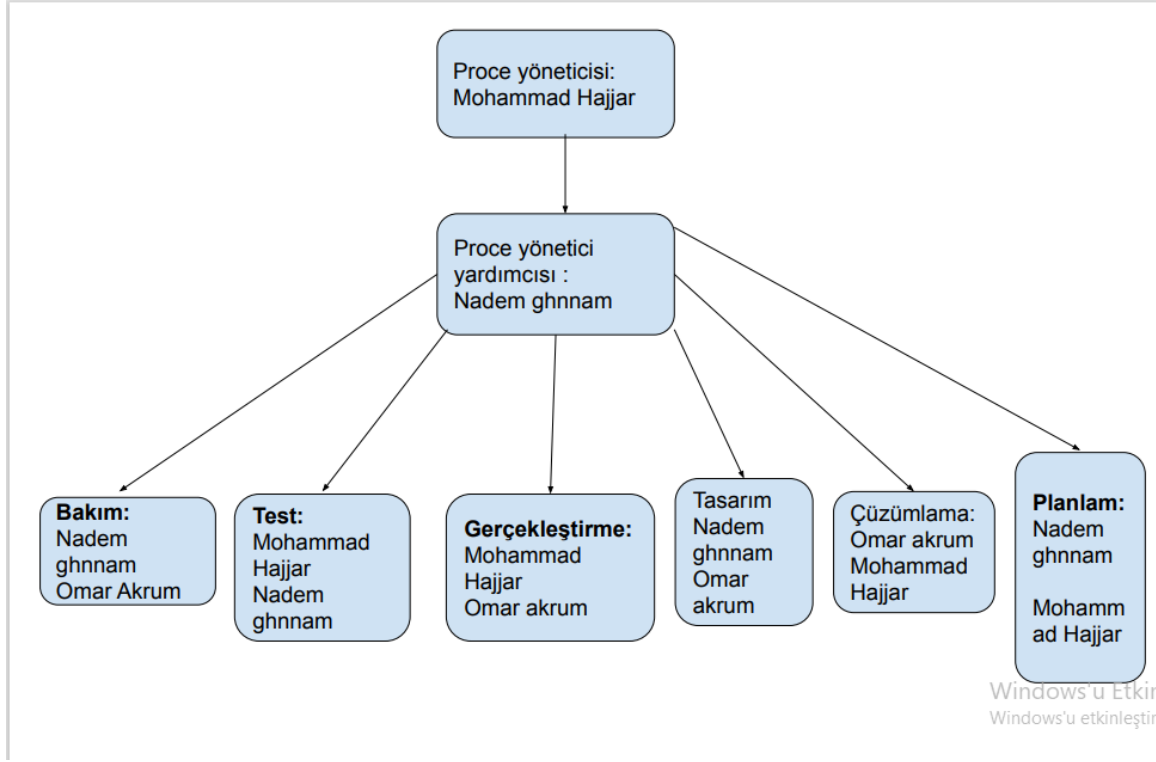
Proce yöneticisi: Mohammad Hajjar

Proce yönetici yardımcısı : Nadem ghnnam

Bakım:
Nadem ghnnam
Omar Akrum

Test:
Mohammad Hajjar
Nadem ghnnam

Gerçekleştirme:
Mohammad Hajjar
Omar akrum

Tasarım
Nadem ghnnam
Omar akrum

Çüzümlama:
Omar akrum
Mohammad Hajjar

Planlam:
Nadem ghnnam

Mohamm ad Hajjar

Windows'u Etkin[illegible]
Windows'u etkinleştir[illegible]